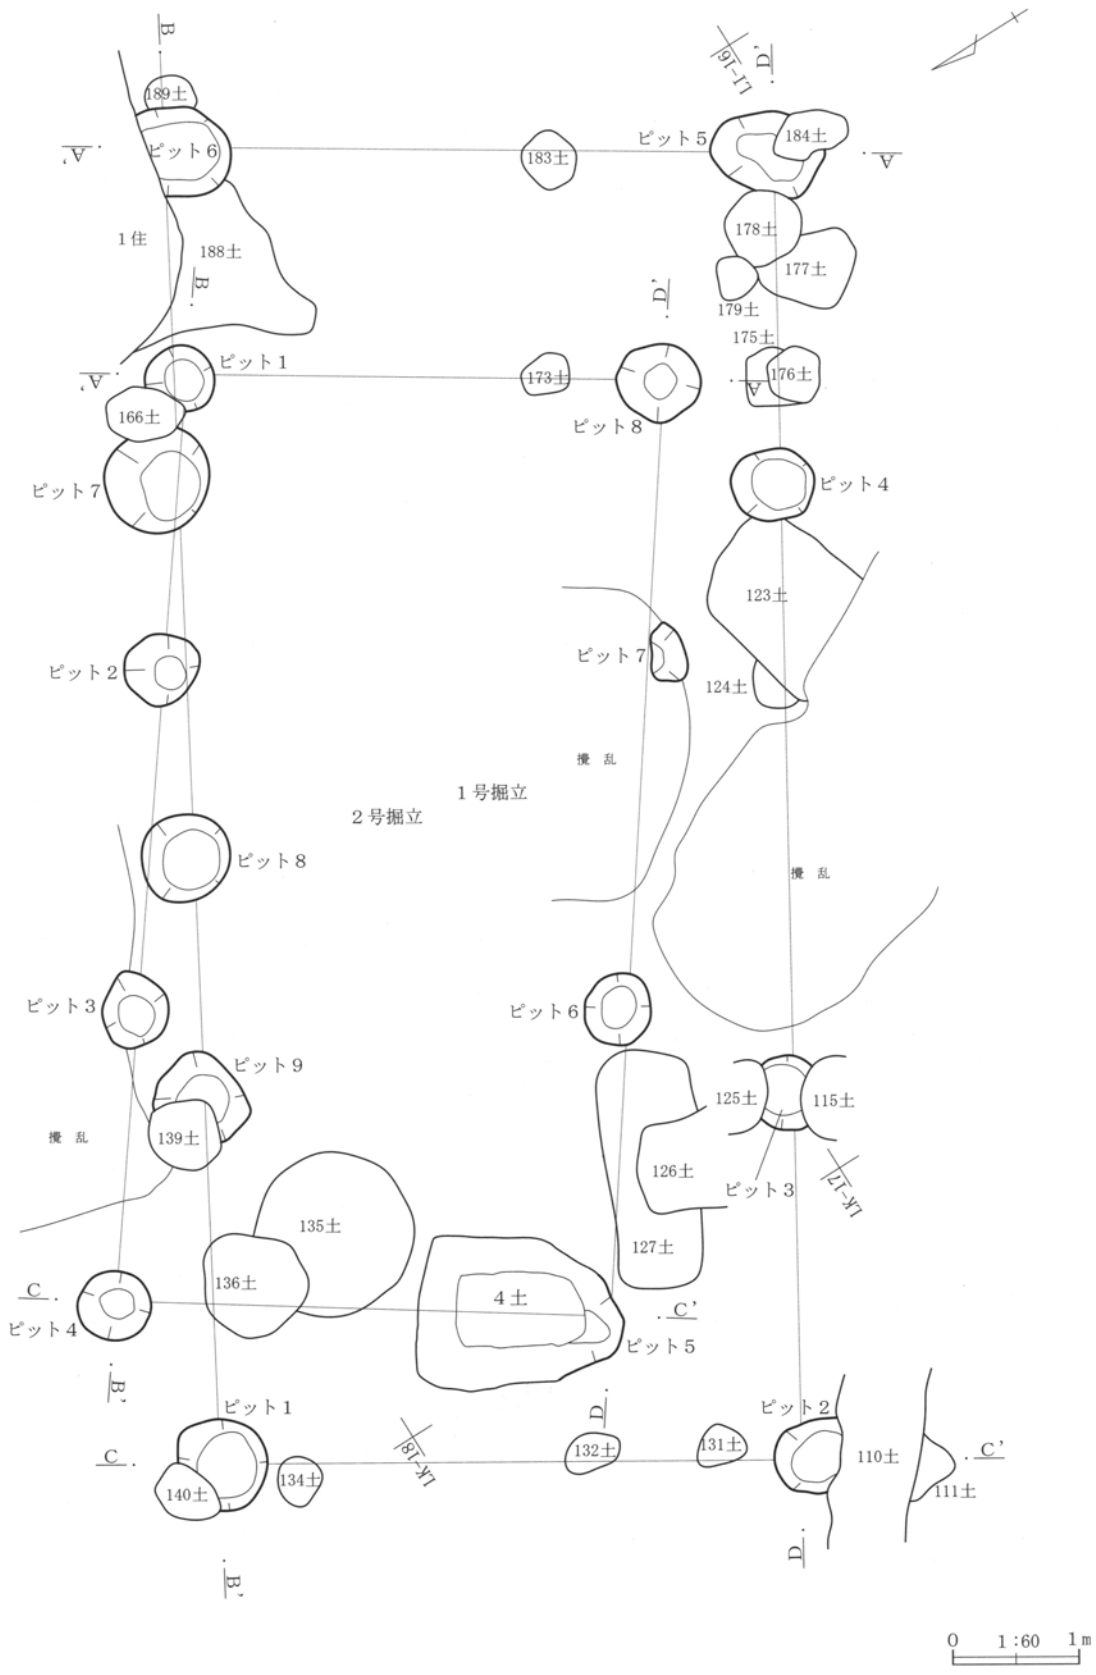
B
LJ-16
D'
189土
ピット6
A'
183土
ピット5
184土
A
1住
188土
B
178土
177土
D'
179土
175土
A'
ピット1
173土
ピット8
176土
A
166土
ピット7
ピット4
123土
ピット2
ピット7
124土
撹乱
1号掘立
2号掘立
ピット8
撹乱
ピット3
ピット6
ピット9
125土
115土
撹乱
139土
126土
ピット3
LK-17
135土
127土
C
136土
4土
C'
ピット4
ピット5
B'
ピット1
D
ピット2
C
LK-18
132土
131土
110土
C'
140土
134土
111土
D
B'
0 1:60 1m